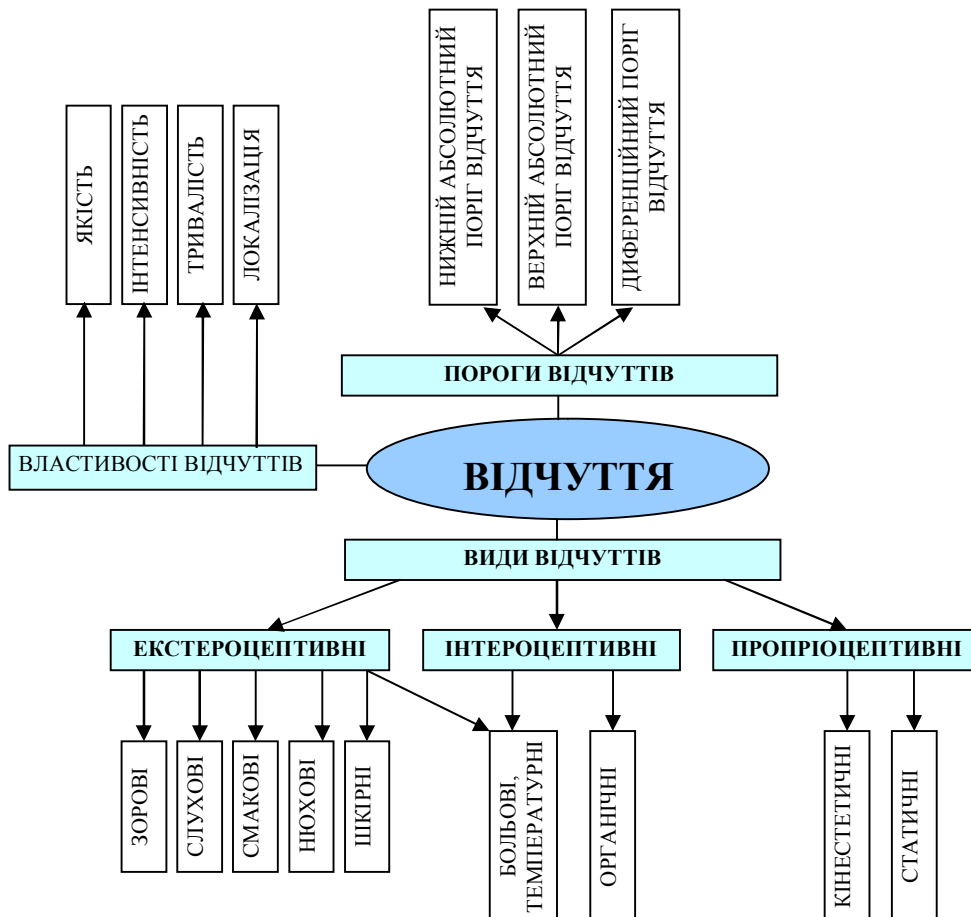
ЯКІСТЬ

ІНТЕНСИВНІСТЬ

ТРИВАЛІСТЬ

ЛОКАЛІЗАЦІЯ

НИЖНІЙ АБСОЛЮТНИЙ ПОРІГ ВІДЧУТТЯ

ВЕРХНІЙ АБСОЛЮТНИЙ ПОРІГ ВІДЧУТТЯ

ДИФЕРЕНЦІЙНИЙ ПОРІГ ВІДЧУТТЯ

ПОРОГИ ВІДЧУТТІВ

ВЛАСТИВОСТІ ВІДЧУТТІВ

ВІДЧУТТЯ

ВИДИ ВІДЧУТТІВ

ЕКСТЕРОЦЕПТИВНІ

ІНТЕРОЦЕПТИВНІ

ПРОПРІОЦЕПТИВНІ

ЗОРОВІ

СЛУХОВІ

СМАКОВІ

НЮХОВІ

ШКІРНІ

БОЛЬОВІ, ТЕМПЕРАТУРНІ

ОРГАНІЧНІ

КІНЕСТЕТИЧНІ

СТАТИЧНІ